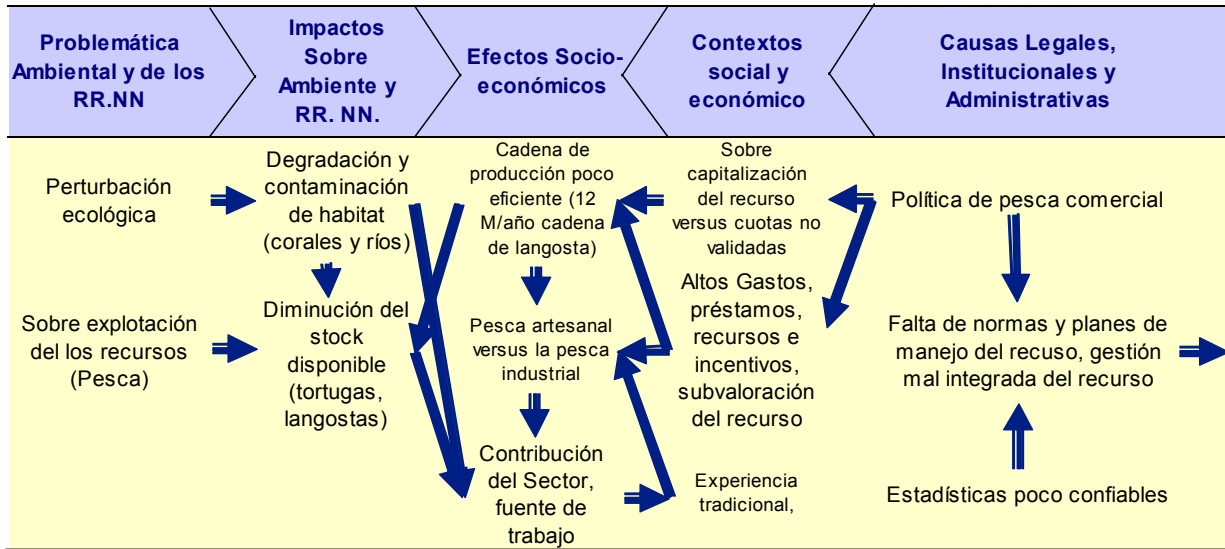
Problemática Ambiental y de los RR.NN

Impactos Sobre Ambiente y RR. NN.

Efectos Socio-económicos

Contextos social y económico

Causas Legales, Institucionales y Administrativas

Perturbación ecológica

Degradación y contaminación de habitat (corales y ríos)

Cadena de producción poco eficiente (12 M/año cadena de langosta)

Sobre capitalización del recurso versus cuotas no validadas

Política de pesca comercial

Sobre explotación del los recursos (Pesca)

Diminución del stock disponible (tortugas, langostas)

Pesca artesanal versus la pesca industrial

Altos Gastos, préstamos, recursos e incentivos, subvaloración del recurso

Falta de normas y planes de manejo del recuso, gestión mal integrada del recurso

Contribución del Sector, fuente de trabajo

Experiencia tradicional,

Estadísticas poco confiables